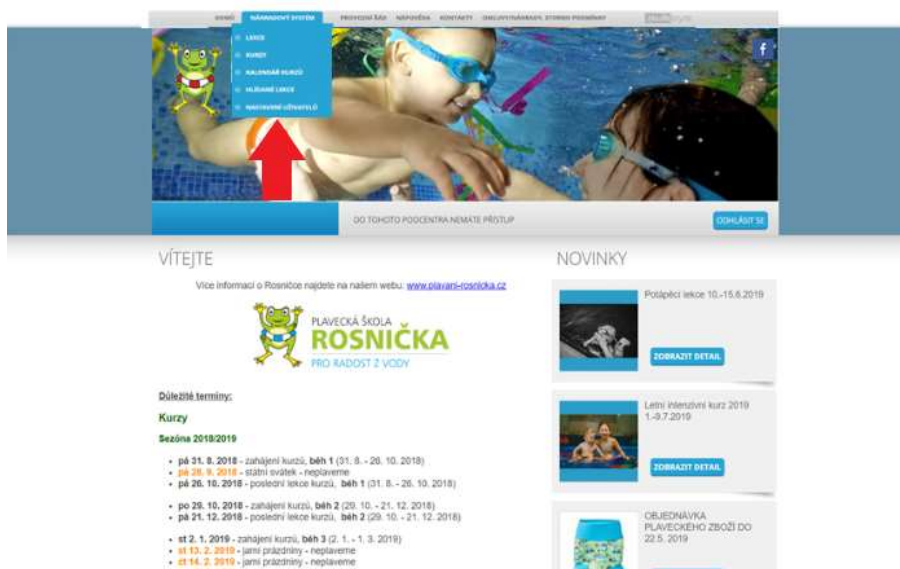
DOMŮ NÁHRADOVÝ SYSTÉM PROVOZNÍ ŘÁD NÁPOVĚDA KONTAKTY OMLUVY/NÁHRADY, STORNO PODMÍNKY

LEKCE
KURZY
KALENDÁŘ KURZŮ
HLÍDANÉ LEKCE
NASTAVENÍ UŽIVATELE

f

DO TOHOTO PODCENTRA NEMÁTE PŘÍSTUP

OHLÁSIT SE

VÍTEJTE

Více informací o Rosničce najdete na našem webu: www.plavani-rosnicka.cz

PLAVECKÁ ŠKOLA
ROSNIČKA
PRO RADOST Z VODY

Důležité termíny:

Kurzy

Sezóna 2018/2019

- pá 31. 8. 2018 - zahájení kurzů, běh 1 (31. 8. - 26. 10. 2018)
- pá 28. 9. 2018 - státní svátek - neplaveme
- pá 26. 10. 2018 - poslední lekce kurzů, běh 1 (31. 8. - 26. 10. 2018)

- po 29. 10. 2018 - zahájení kurzů, běh 2 (29. 10. - 21. 12. 2018)
- pá 21. 12. 2018 - poslední lekce kurzů, běh 2 (29. 10. - 21. 12. 2018)

- st 2. 1. 2019 - zahájení kurzů, běh 3 (2. 1. - 1. 3. 2019)
- st 13. 2. 2019 - jarní prázdniny - neplaveme
- čt 14. 2. 2019 - jarní prázdniny - neplaveme

NOVINKY

Potápěcí lekce 10.-15.6.2019

ZOBRAZIT DETAIL

Letní intenzivní kurz 2019 1.-9.7.2019

ZOBRAZIT DETAIL

OBJEDNÁVKA PLAVECKÉHO ZBOŽÍ DO 22.5. 2019